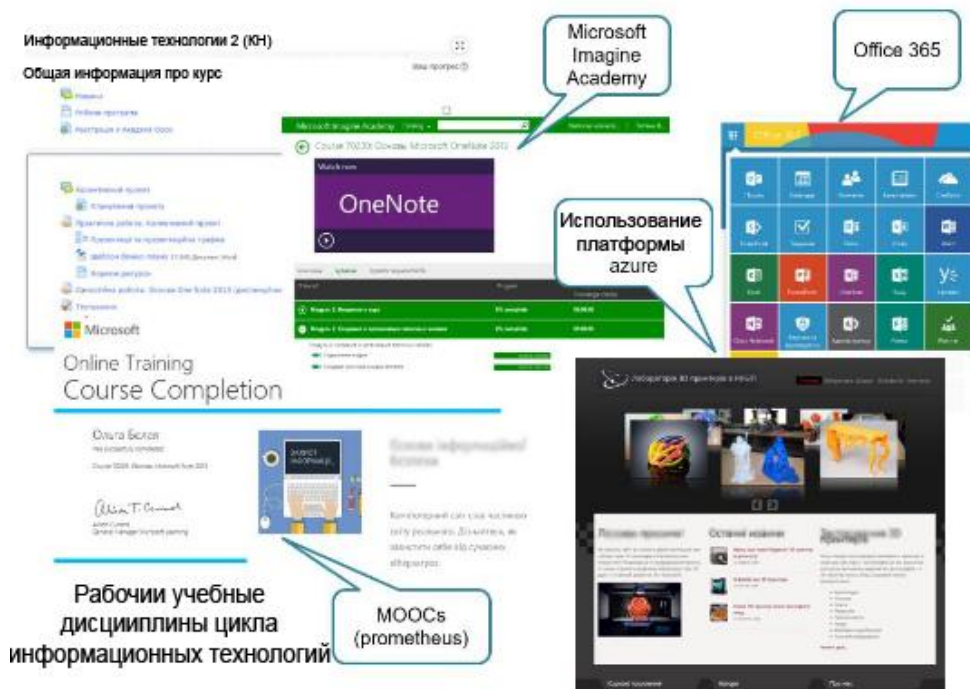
Информационные технологии 2 (КН)

Общая информация про курс

Microsoft Imagine Academy

Office 365

Microsoft Imagine Academy

Course 70230: Основы Microsoft OneNote 2013

OneNote

Использование платформы azure

Microsoft

Online Training
Course Completion

Ольга Белоя

Рабочии учебные дисцииплины цикла информационных технологий

MOOCs (prometheus)